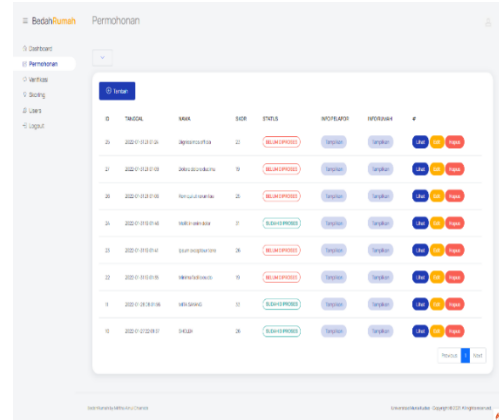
≡ BedahRumah Permohonan

Dashboard
Permohonan
Verifikasi
Skoring
Users
Logout

Tambah

| ID | TANGGAL | NAMA | SKOR | STATUS | INFOPELAPOR | INFORUMAH | # |
|---|---|---|---|---|---|---|---|
| 25 | 2022-01-31 21:07:26 | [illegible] | 22 | BELUM DIPROSES | Tampilkan | Tampilkan | Lihat Edit Hapus |
| 27 | 2022-01-31 21:07:09 | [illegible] | 19 | BELUM DIPROSES | Tampilkan | Tampilkan | Lihat Edit Hapus |
| 26 | 2022-01-31 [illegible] | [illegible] | 25 | BELUM DIPROSES | Tampilkan | Tampilkan | Lihat Edit Hapus |
| 25 | 2022-01-31 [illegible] | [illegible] | 37 | SUDAH DIPROSES | Tampilkan | Tampilkan | Lihat Edit Hapus |
| 23 | 2022-01-31 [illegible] | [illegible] | 26 | BELUM DIPROSES | Tampilkan | Tampilkan | Lihat Edit Hapus |
| 22 | 2022-01-31 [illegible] | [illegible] | 19 | BELUM DIPROSES | Tampilkan | Tampilkan | Lihat Edit Hapus |
| 11 | 2022-01-28 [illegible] | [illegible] | 32 | SUDAH DIPROSES | Tampilkan | Tampilkan | Lihat Edit Hapus |
| 10 | 2022-01-27 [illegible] | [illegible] | 26 | SUDAH DIPROSES | Tampilkan | Tampilkan | Lihat Edit Hapus |

Previous 1 Next

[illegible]

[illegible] Copyright © 2021 All rights reserved